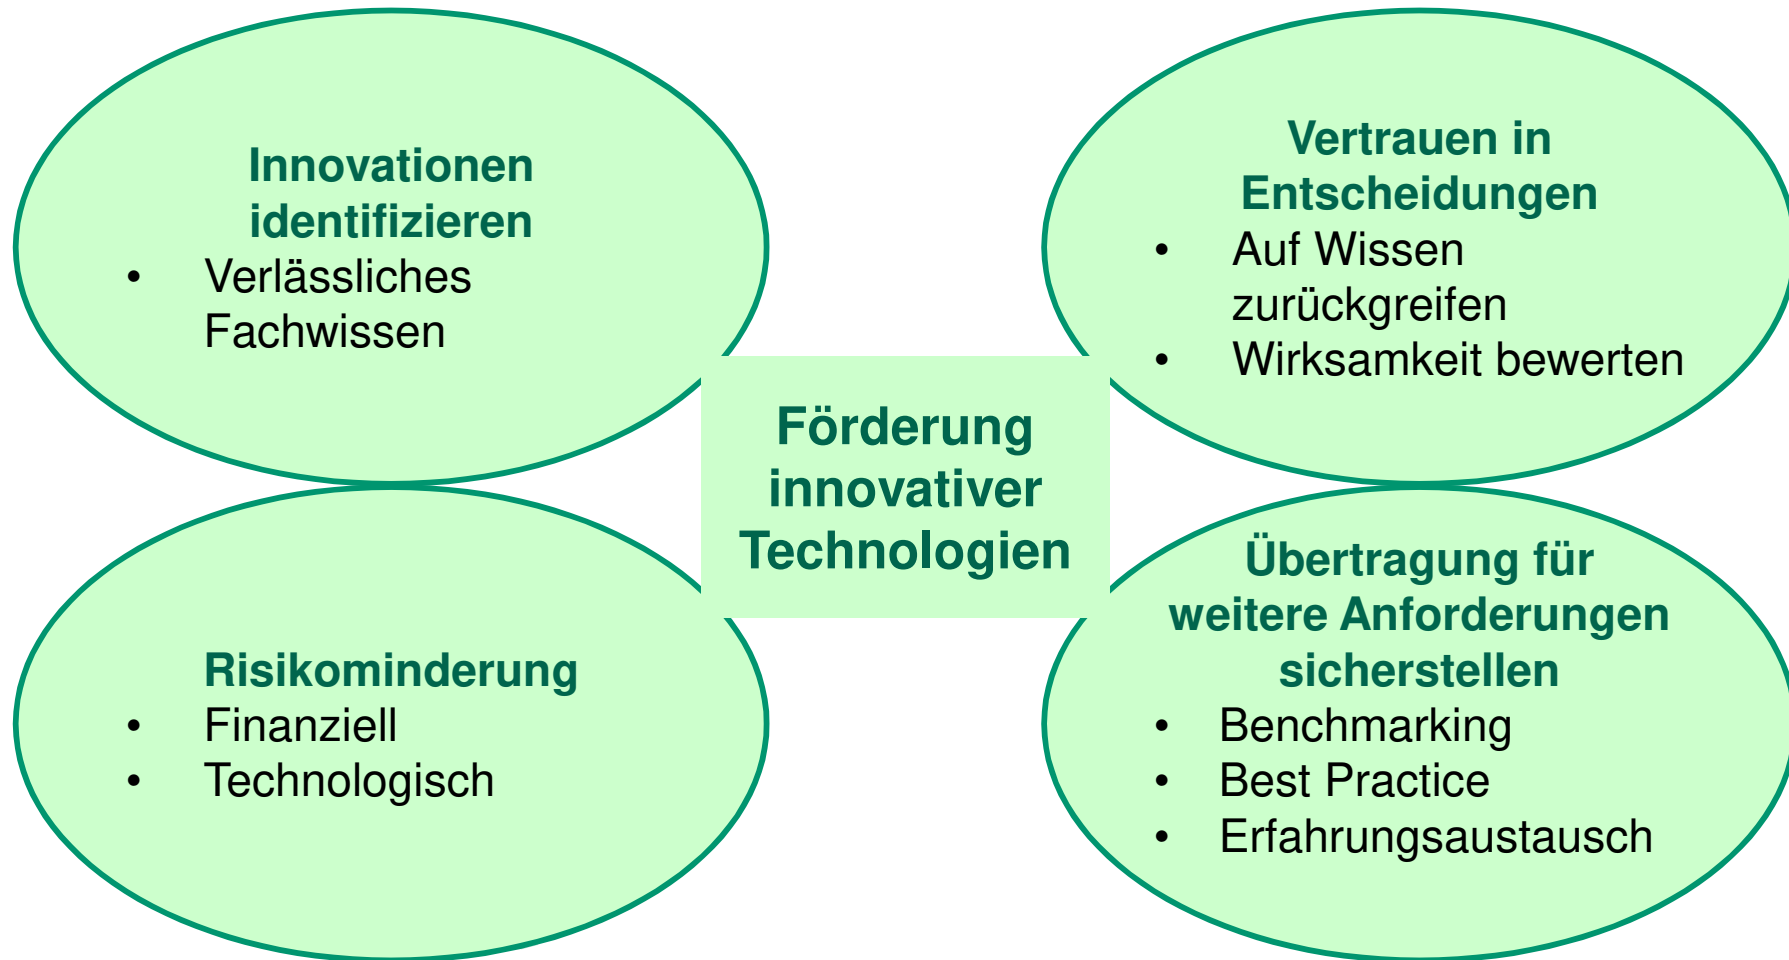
Innovationen identifizieren
- Verlässliches Fachwissen

Vertrauen in Entscheidungen
- Auf Wissen zurückgreifen
- Wirksamkeit bewerten

Förderung innovativer Technologien

Risikominderung
- Finanziell
- Technologisch

Übertragung für weitere Anforderungen sicherstellen
- Benchmarking
- Best Practice
- Erfahrungsaustausch